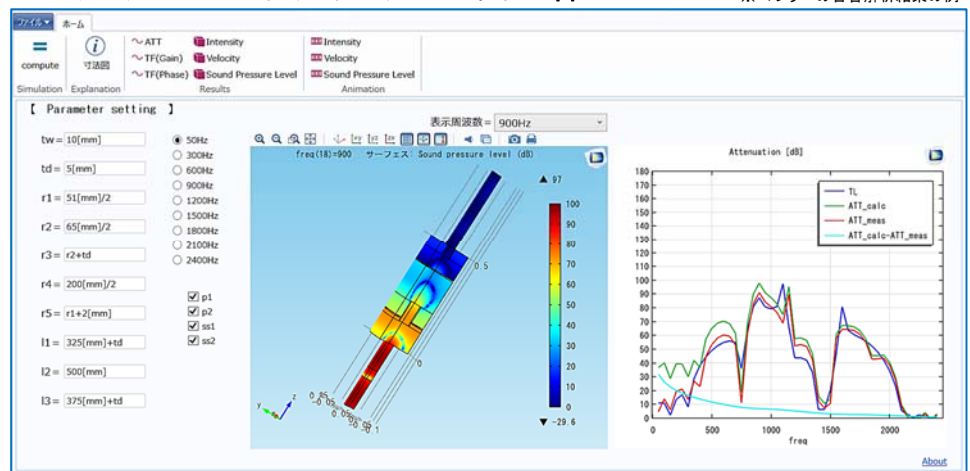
ファイル ホーム

compute
Simulation

寸法図
Explanation

ATT
TF(Gain)
TF(Phase)
Intensity
Velocity
Sound Pressure Level
Results

Intensity
Velocity
Sound Pressure Level
Animation

【 Parameter setting 】

tw = 10[mm]
td = 5[mm]
r1 = 51[mm]/2
r2 = 65[mm]/2
r3 = r2+td
r4 = 200[mm]/2
r5 = r1+2[mm]
l1 = 325[mm]+td
l2 = 500[mm]
l3 = 375[mm]+td

50Hz
300Hz
600Hz
900Hz
1200Hz
1500Hz
1800Hz
2100Hz
2400Hz

p1
p2
ss1
ss2

表示周波数 = 900Hz

freq(18)=900 サーフェス: Sound pressure level (dB)

▲ 97
100
90
80
70
60
50
40
30
20
10
0
▼ -29.6

0.5
0

Attenuation [dB]

TL
ATT_calc
ATT_meas
ATT_calc-ATT_meas

180
170
160
150
140
130
120
110
100
90
80
70
60
50
40
30
20
10
0
0
500
1000
1500
2000
freq

About